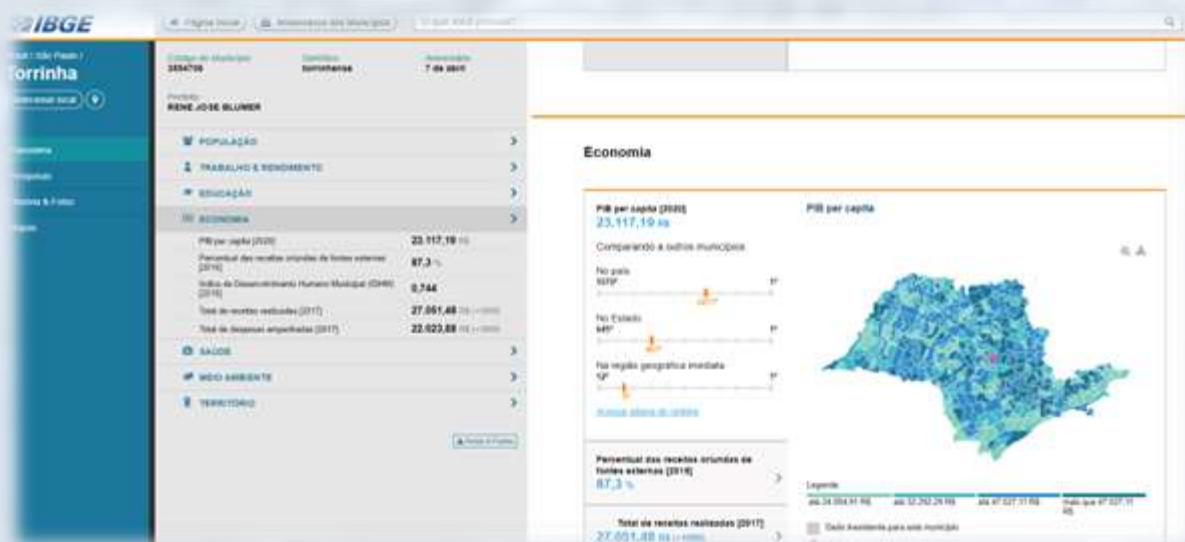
IBGE

Página inicial | Aniversários dos Municípios | O que você procura?

Brasil / São Paulo /
Torrinha

Código do Município
3554706

Gentílico
torrinhense

Aniversário
7 de abril

Prefeito
RENE JOSE BLUMER

POPULAÇÃO
TRABALHO E RENDIMENTO
EDUCAÇÃO
ECONOMIA

PIB per capita [2020] 23.117,19 R$
Percentual das receitas oriundas de fontes externas [2015] 87,3 %
Índice de Desenvolvimento Humano Municipal (IDHM) [2010] 0,744
Total de receitas realizadas [2017] 27.051,48 R$ (×1000)
Total de despesas empenhadas [2017] 22.023,88 R$ (×1000)

SAÚDE
MEIO AMBIENTE
TERRITÓRIO

Economia

PIB per capita [2020]
23.117,19 R$
Comparando a outros municípios
No país
5570º 1º
No Estado
645º 1º
Na região geográfica imediata
12º 1º
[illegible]

PIB per capita

Percentual das receitas oriundas de fontes externas [2015]
87,3 %

Total de receitas realizadas [2017]
27.051,48 R$ (×1000)

Legenda
até 24.004,91 R$
até 32.292,29 R$
até 47.027,11 R$
mais que 47.027,11 R$
Dado inexistente para este município